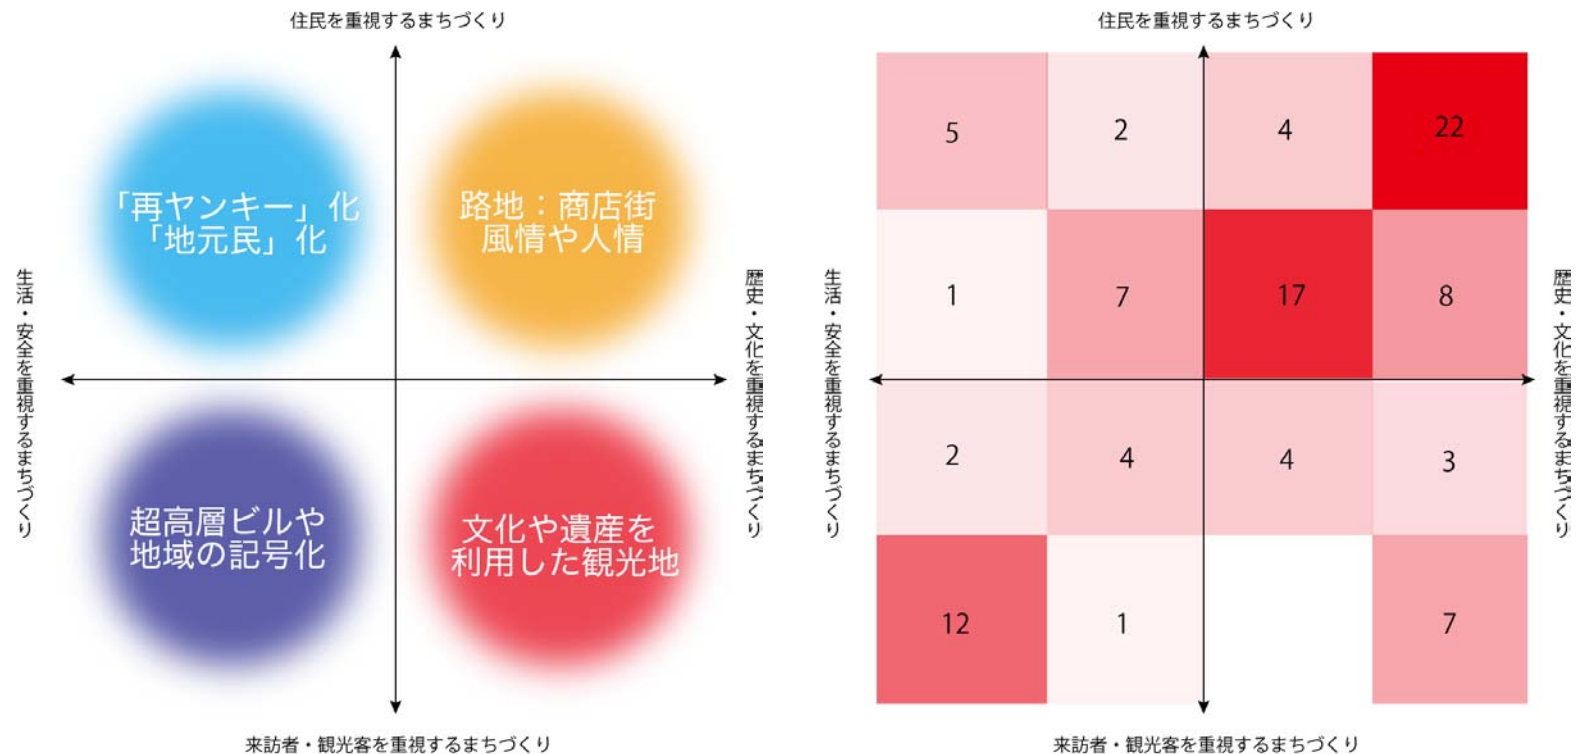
住民を重視するまちづくり

生活・安全を重視するまちづくり

歴史・文化を重視するまちづくり

「再ヤンキー」化
「地元民」化

路地：商店街
風情や人情

超高層ビルや
地域の記号化

文化や遺産を
利用した観光地

来訪者・観光客を重視するまちづくり

住民を重視するまちづくり

生活・安全を重視するまちづくり

歴史・文化を重視するまちづくり

| | | | |
|---|---|---|---|
| 5 | 2 | 4 | 22 |
| 1 | 7 | 17 | 8 |
| 2 | 4 | 4 | 3 |
| 12 | 1 | | 7 |

来訪者・観光客を重視するまちづくり